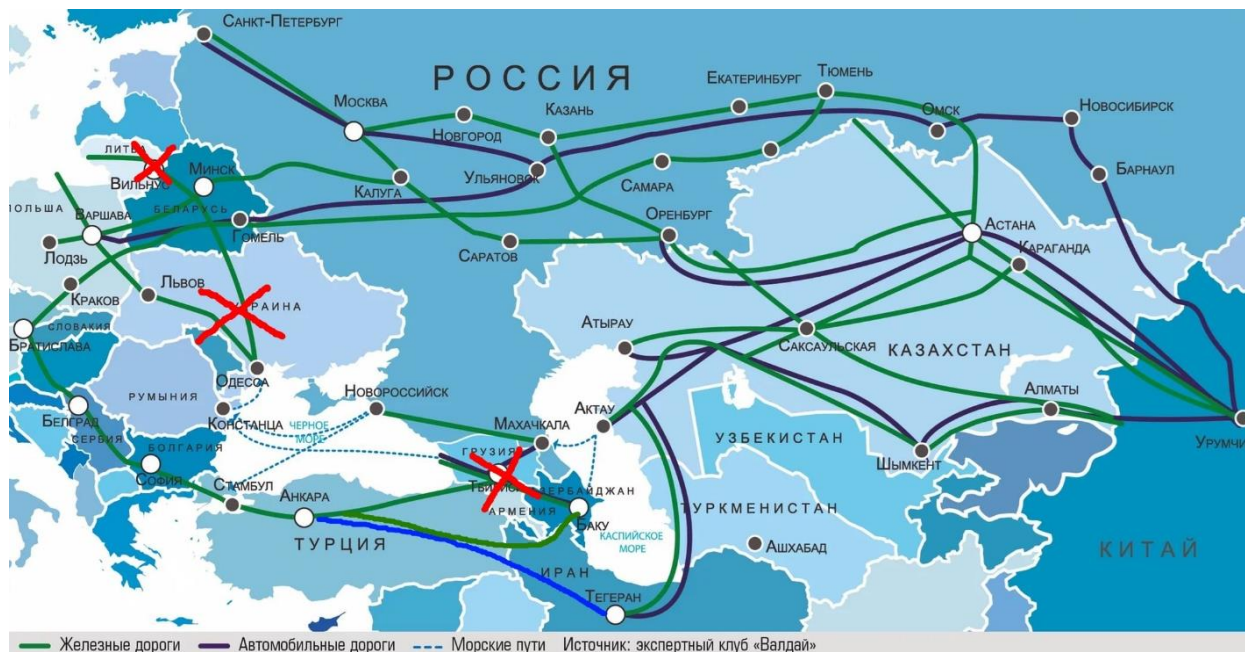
Санкт-Петербург
РОССИЯ
Екатеринбург
Тюмень
Москва
Казань
Омск
Новосибирск
Новгород
Литва
Минск
Вильнус
Ульяновск
Барнаул
Калуга
Самара
Польша
Варшава
Беларусь
Гомель
Оренбург
Астана
Лодзь
Саратов
Караганда
Львов
Украина
Краков
Атырау
Саксаульская
КАЗАХСТАН
Словакия
Братислава
Одесса
Румыния
Новороссийск
Алматы
Констанца
Черное море
Актау
Белград
Сербия
Махачкала
Узбекистан
Урумчи
Болгария
Грузия
София
Шымкент
Стамбул
Тбилиси
Азербайджан
Анкара
Армения
Баку
ТУРКМЕНИСТАН
ТУРЦИЯ
Каспийское море
Ашхабад
КИТАЙ
Иран
Тегеран
Железные дороги
Автомобильные дороги
Морские пути
Источник: экспертный клуб «Валдай»